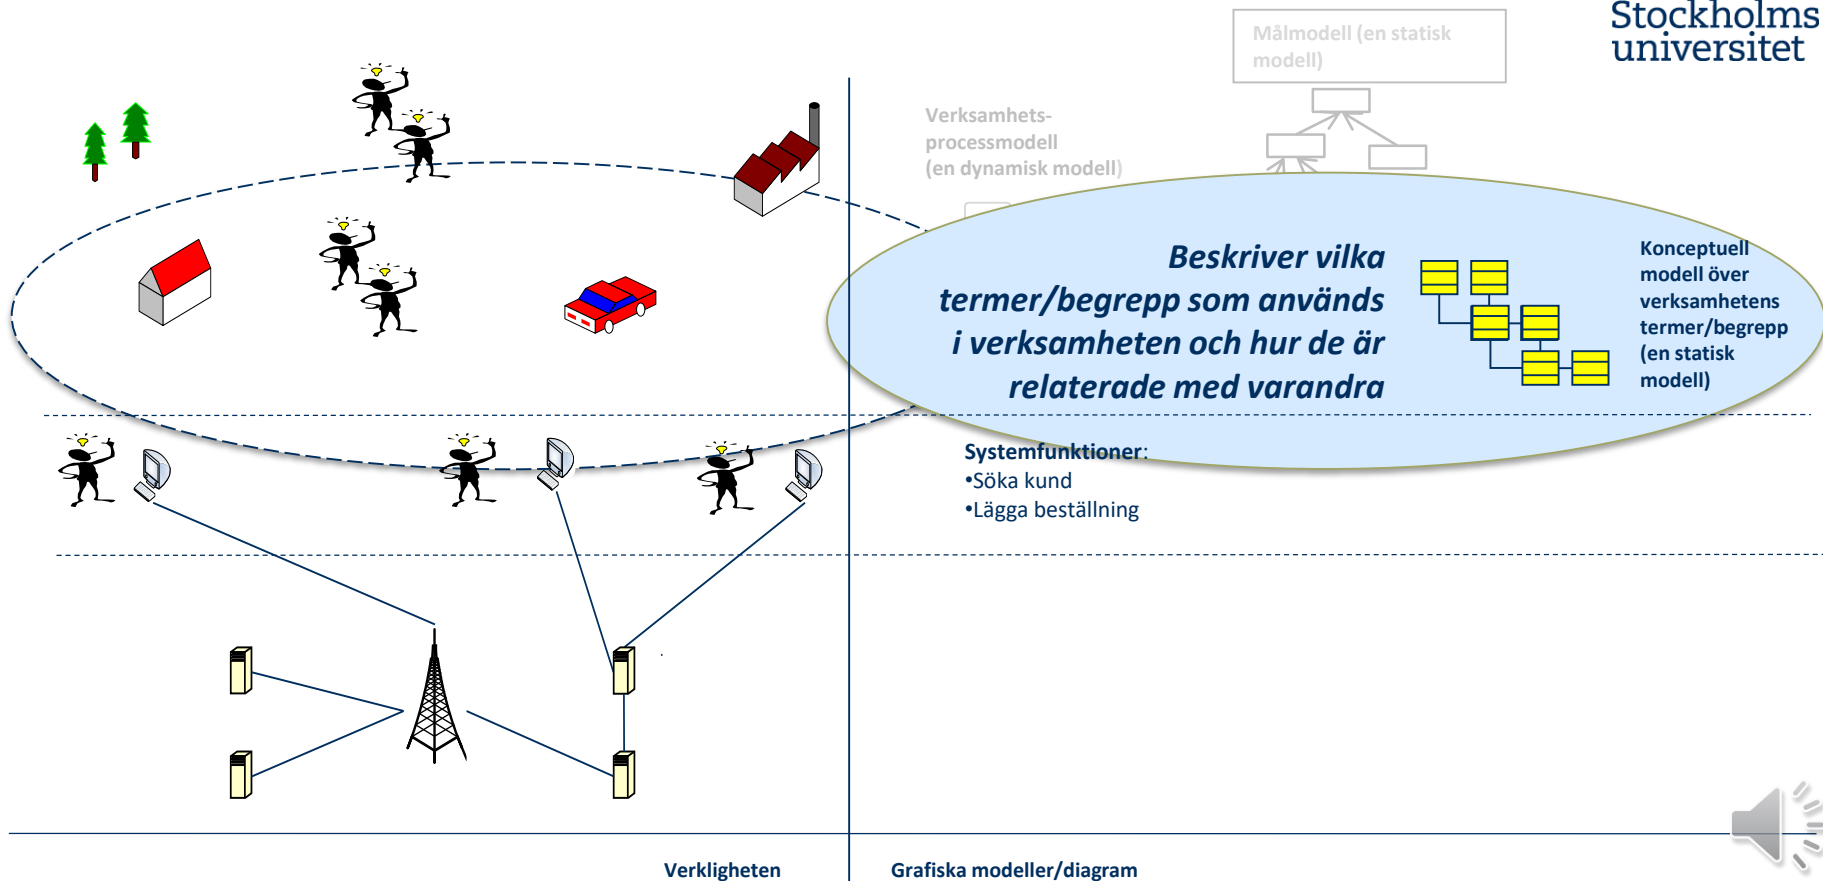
Stockholms universitet

Målmodell (en statisk modell)

Verksamhetsprocessmodell (en dynamisk modell)

Beskriver vilka termer/begrepp som används i verksamheten och hur de är relaterade med varandra

Konceptuell modell över verksamhetens termer/begrepp (en statisk modell)

Systemfunktioner:
•Söka kund
•Lägga beställning

Verkligheten

Grafiska modeller/diagram